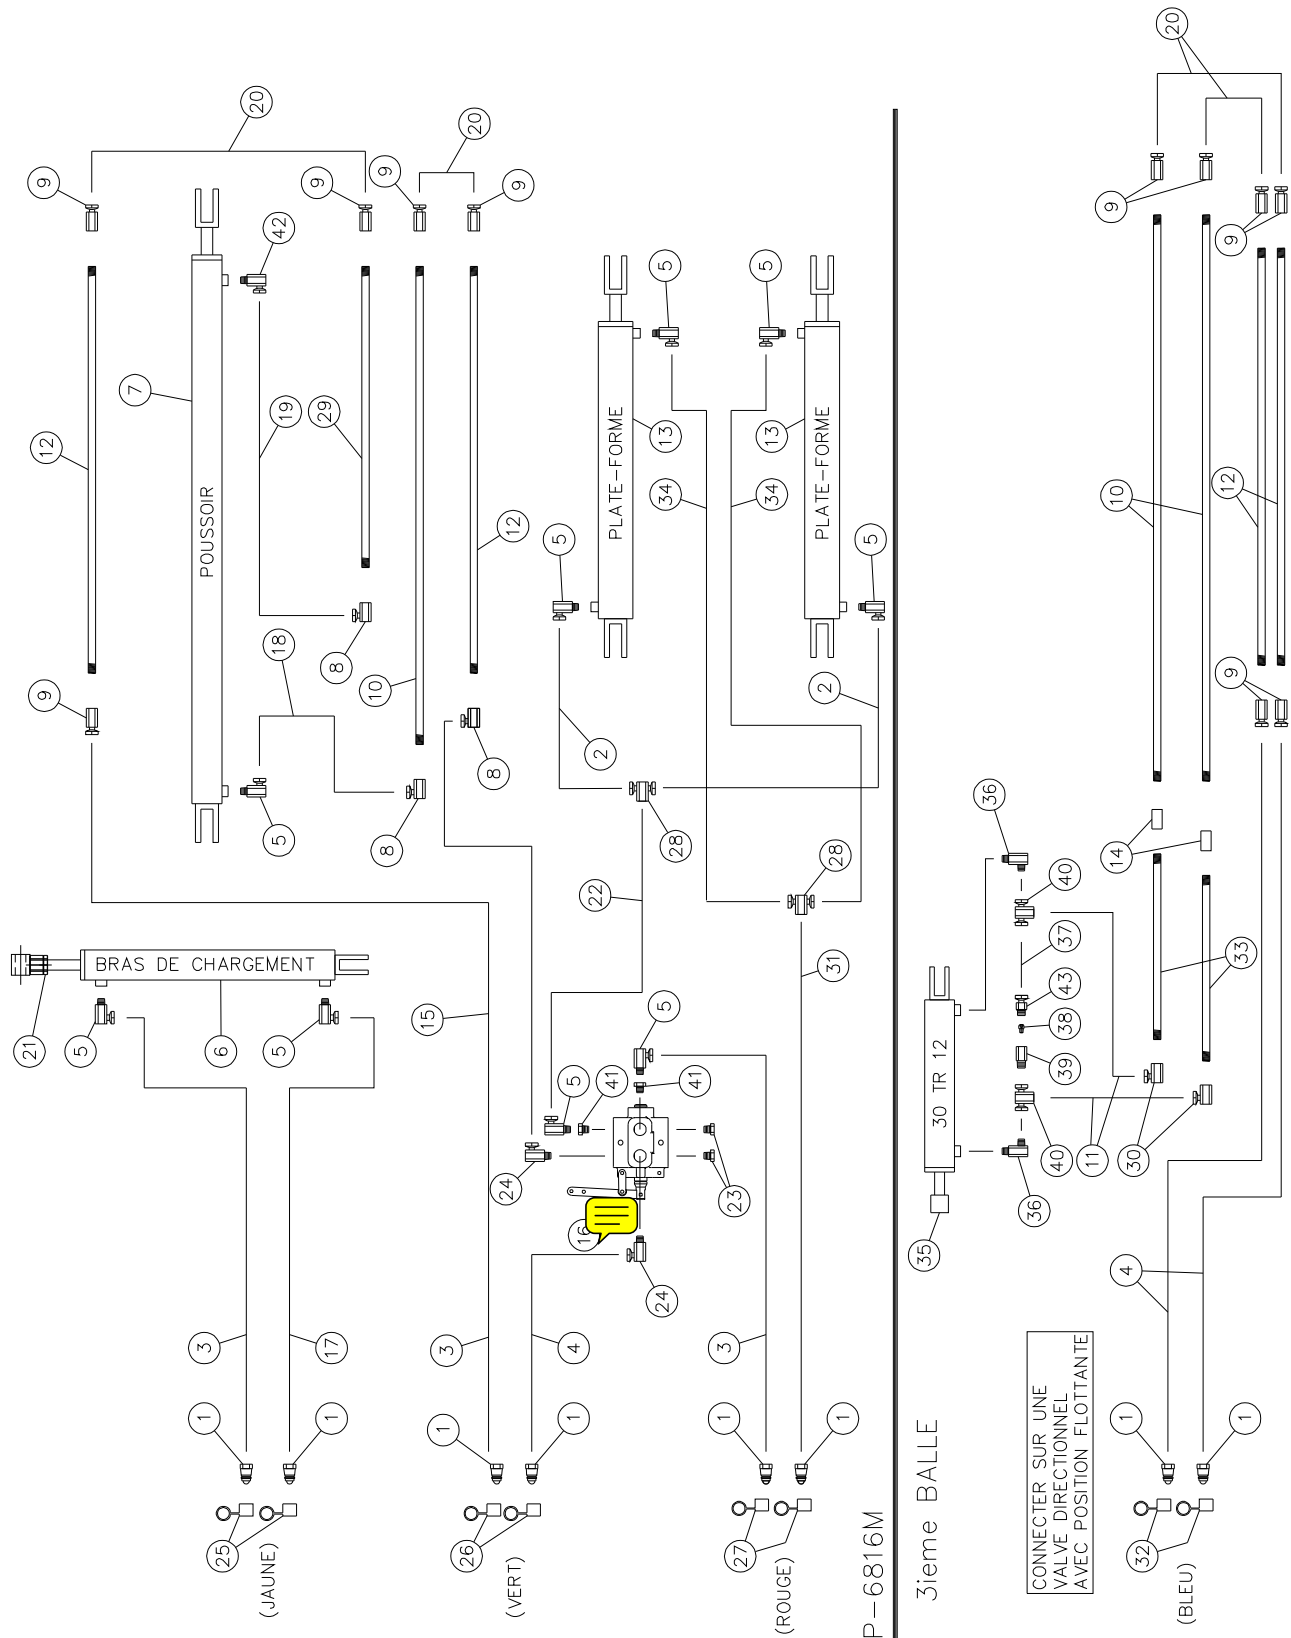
20
9
9
9
20
9
42
12
7
19
29
POUSSOIR
12
8
18
10
9
8
5
8
5
5
PLATE-FORME
13
34
34
5
5
13
PLATE-FORME
5
2
2
28
28
22
BRAS DE CHARGEMENT
21
5
6
5
15
31
5
5
41
41
24
23
16
24
3
17
3
4
3
1
1
1
1
1
1
25
(JAUNE)
26
(VERT)
27
(ROUGE)
P-6816M
20
9
9
10
12
9
36
14
40
37
33
30 TR 12
43
38
39
40
30
11
36
35
4
CONNECTER SUR UNE
VALVE DIRECTIONNEL
AVEC POSITION FLOTTANTE
1
1
32
(BLEU)
3ieme BALLE